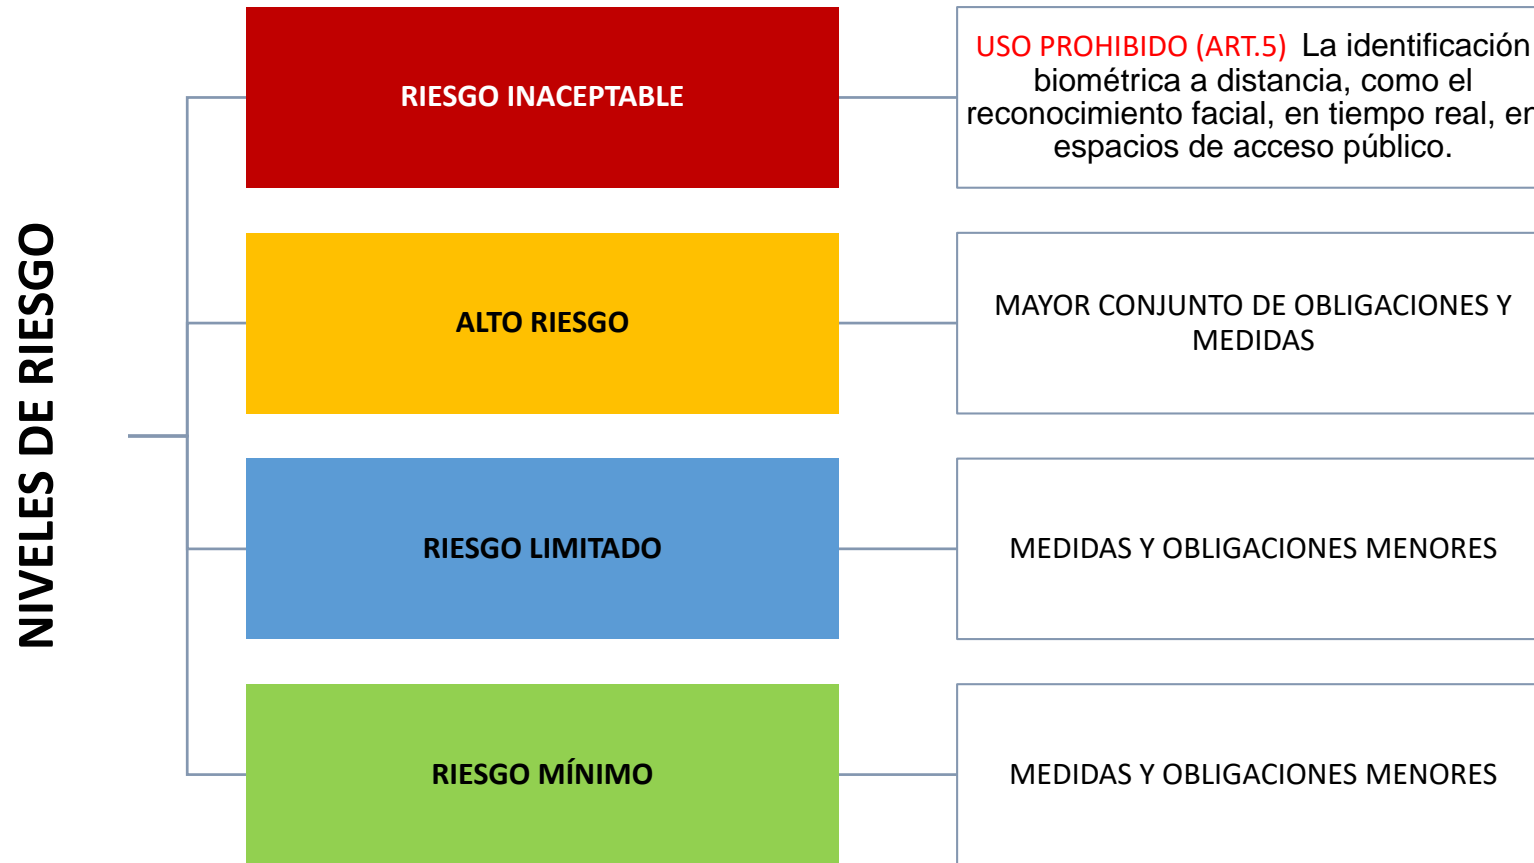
NIVELES DE RIESGO

RIESGO INACEPTABLE

USO PROHIBIDO (ART.5) La identificación biométrica a distancia, como el reconocimiento facial, en tiempo real, e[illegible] espacios de acceso público.

ALTO RIESGO

MAYOR CONJUNTO DE OBLIGACIONES Y MEDIDAS

RIESGO LIMITADO

MEDIDAS Y OBLIGACIONES MENORES

RIESGO MÍNIMO

MEDIDAS Y OBLIGACIONES MENORES